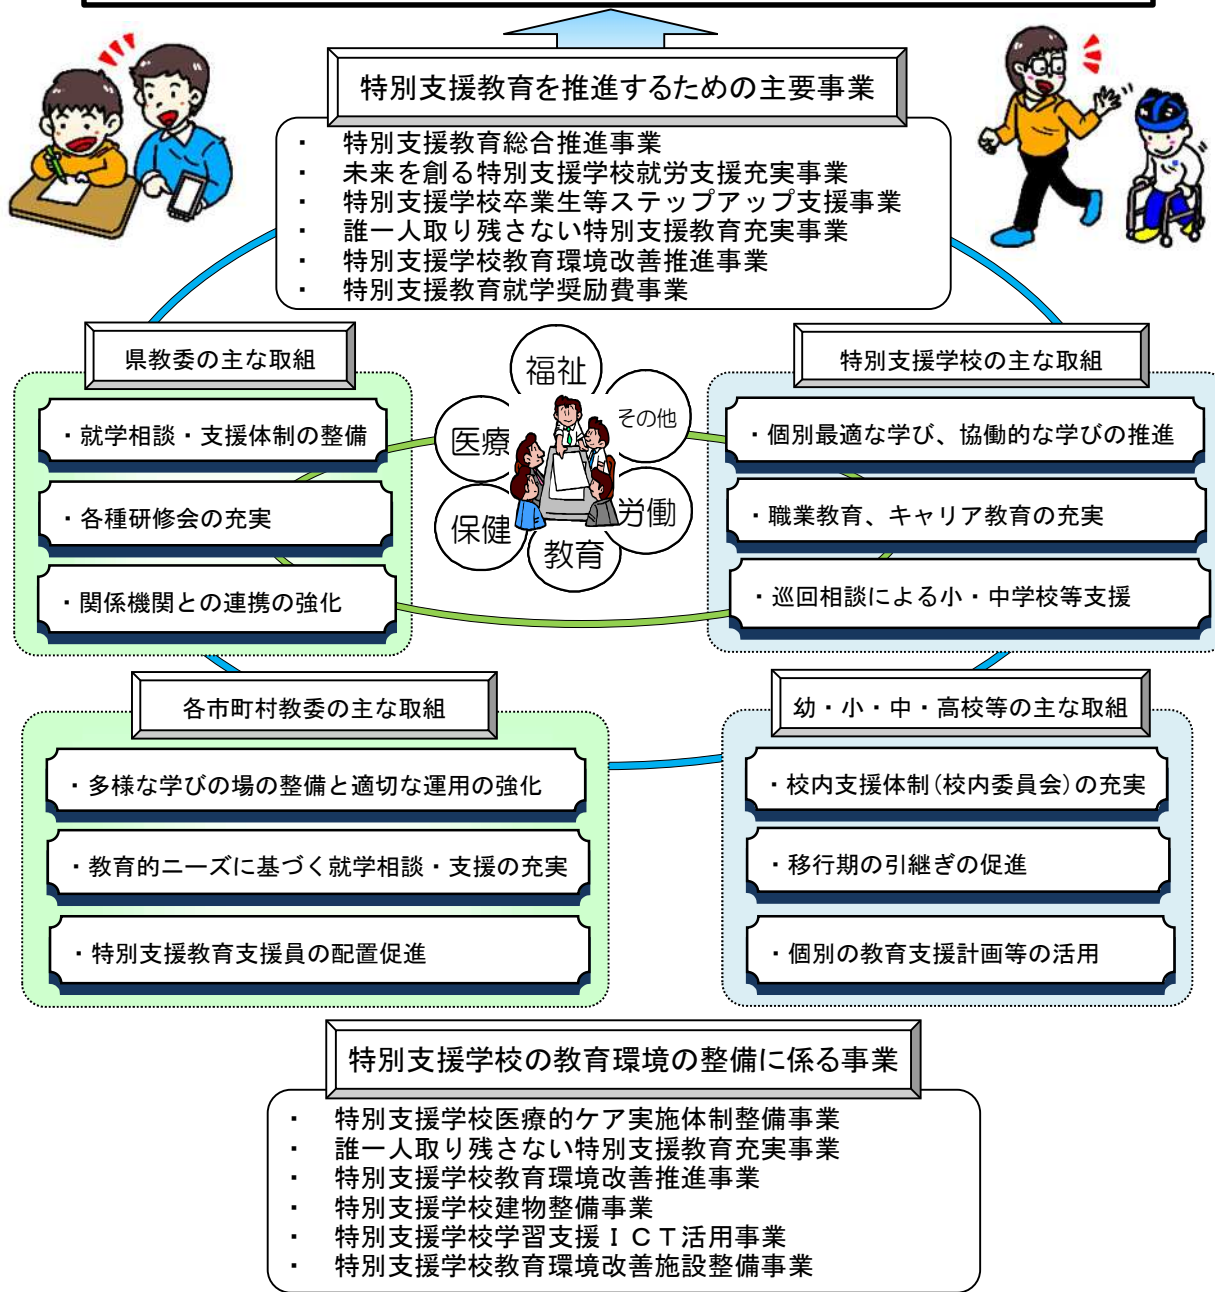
特別支援教育を推進するための主要事業

・ 特別支援教育総合推進事業
・ 未来を創る特別支援学校就労支援充実事業
・ 特別支援学校卒業生等ステップアップ支援事業
・ 誰一人取り残さない特別支援教育充実事業
・ 特別支援学校教育環境改善推進事業
・ 特別支援教育就学奨励費事業

県教委の主な取組

・就学相談・支援体制の整備

・各種研修会の充実

・関係機関との連携の強化

福祉
その他
医療
労働
保健
教育

特別支援学校の主な取組

・個別最適な学び、協働的な学びの推進

・職業教育、キャリア教育の充実

・巡回相談による小・中学校等支援

各市町村教委の主な取組

・多様な学びの場の整備と適切な運用の強化

・教育的ニーズに基づく就学相談・支援の充実

・特別支援教育支援員の配置促進

幼・小・中・高校等の主な取組

・校内支援体制（校内委員会）の充実

・移行期の引継ぎの促進

・個別の教育支援計画等の活用

特別支援学校の教育環境の整備に係る事業

・ 特別支援学校医療的ケア実施体制整備事業
・ 誰一人取り残さない特別支援教育充実事業
・ 特別支援学校教育環境改善推進事業
・ 特別支援学校建物整備事業
・ 特別支援学校学習支援ＩＣＴ活用事業
・ 特別支援学校教育環境改善施設整備事業